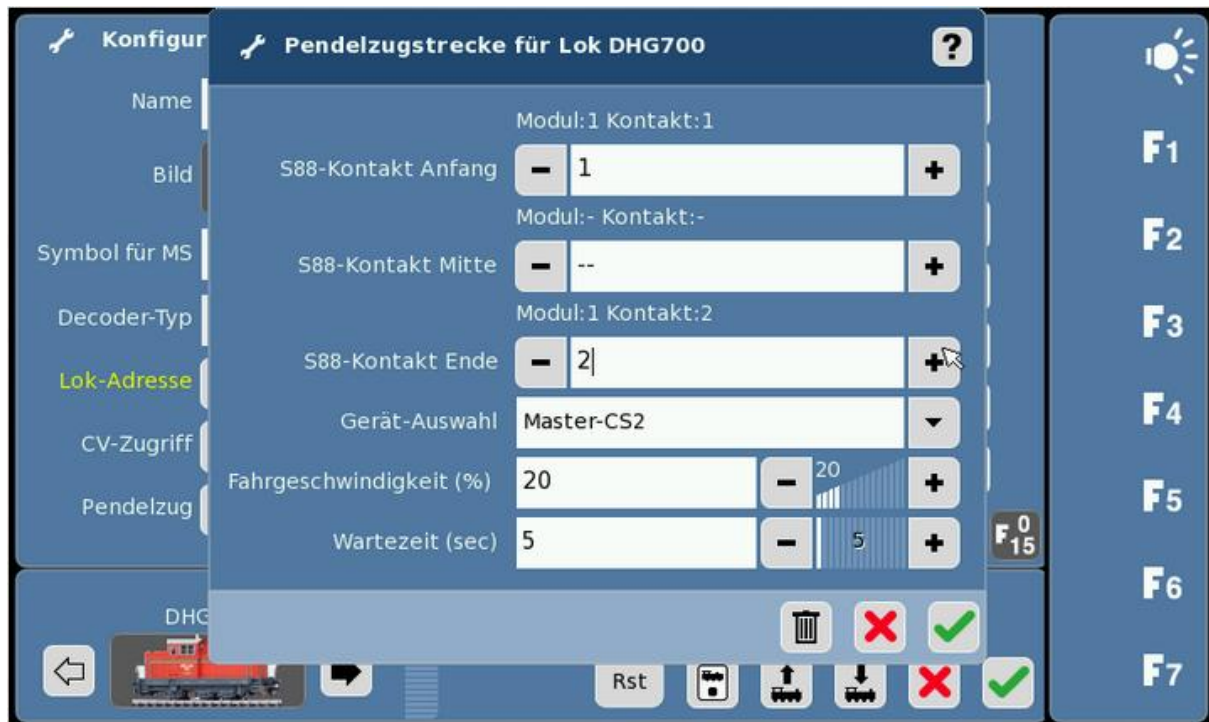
Konfigur

Pendelzugstrecke für Lok DHG700

?

Name

Bild

Symbol für MS

Decoder-Typ

Lok-Adresse

CV-Zugriff

Pendelzug

Modul:1 Kontakt:1

S88-Kontakt Anfang 1

Modul:- Kontakt:-

S88-Kontakt Mitte --

Modul:1 Kontakt:2

S88-Kontakt Ende 2

Gerät-Auswahl Master-CS2

Fahrgeschwindigkeit (%) 20 20

Wartezeit (sec) 5 5

$F^{0}_{15}$

DHG

Rst

F1

F2

F3

F4

F5

F6

F7